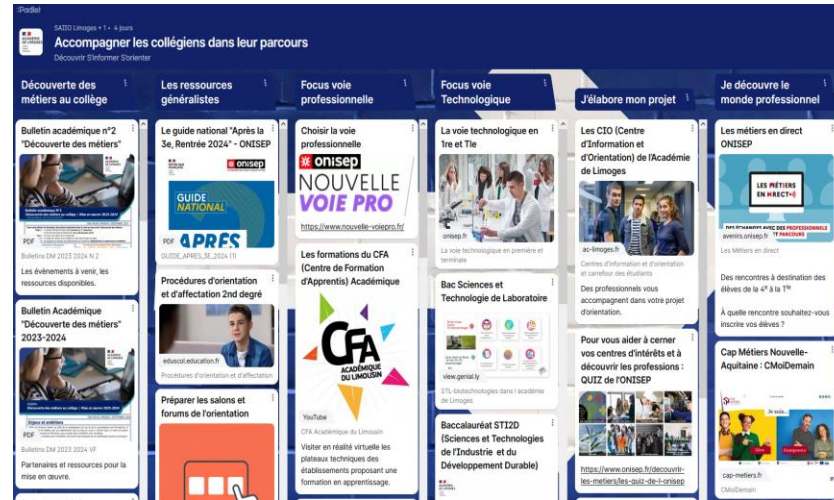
:Padlet

SAIIO Limoges • 1 • 4 jours
Accompagner les collégiens dans leur parcours
Découvrir S'informer S'orienter

Découverte des métiers au collège

Bulletin académique n°2 "Découverte des métiers"

PDF
Bulletins DM 2023 2024 N 2

Les évènements à venir, les ressources disponibles.

Bulletin Académique "Découverte des métiers" 2023-2024

Bulletins DM 2023 2024 VF

Partenaires et ressources pour la mise en œuvre.

Les ressources généralistes

Le guide national "Après la 3e, Rentrée 2024" - ONISEP

onisep
GUIDE NATIONAL
APRÈS
PDF
GUIDE_APRES_3E_2024 (1)

Procédures d'orientation et d'affectation 2nd degré

eduscol.education.fr
Procédures d'orientation et d'affectation

Préparer les salons et forums de l'orientation

Focus voie professionnelle

Choisir la voie professionnelle

onisep
NOUVELLE VOIE PRO

https://www.nouvelle-voiepro.fr/

Les formations du CFA (Centre de Formation d'Apprentis) Académique

CFA ACADÉMIQUE DU LIMOUSIN

YouTube
CFA Académique du Limousin

Visiter en réalité virtuelle les plateaux techniques des établissements proposant une formation en apprentissage.

Focus voie Technologique

La voie technologique en 1re et Tle

onisep.fr
La voie technologique en première et terminale

Bac Sciences et Technologie de Laboratoire

view.genial.ly
STL-biotechnologies dans l'académie de Limoges

Baccalauréat STI2D (Sciences et Technologies de l'Industrie et du Développement Durable)

J'élabore mon projet

Les CIO (Centre d'Information et d'Orientation) de l'Académie de Limoges

ac-limoges.fr
Centres d'information et d'orientation et carrefour des étudiants

Des professionnels vous accompagnent dans votre projet d'orientation.

Pour vous aider à cerner vos centres d'intérêts et à découvrir les professions : QUIZ de l'ONISEP

https://www.onisep.fr/decouvrir-les-metiers/les-quiz-de-l-onisep

Je découvre le monde professionnel

Les métiers en direct ONISEP

LES MÉTIERS EN DIRECT
DES ÉCHANGES AVEC DES PROFESSIONNELS POUR TON PARCOURS
avenirs.onisep.fr
Les Métiers en direct

Des rencontres à destination des élèves de la 4e à la Tle

À quelle rencontre souhaitez-vous inscrire vos élèves ?

Cap Métiers Nouvelle-Aquitaine : CMoiDemain

Je suis...
cap-metiers.fr
CMoiDemain